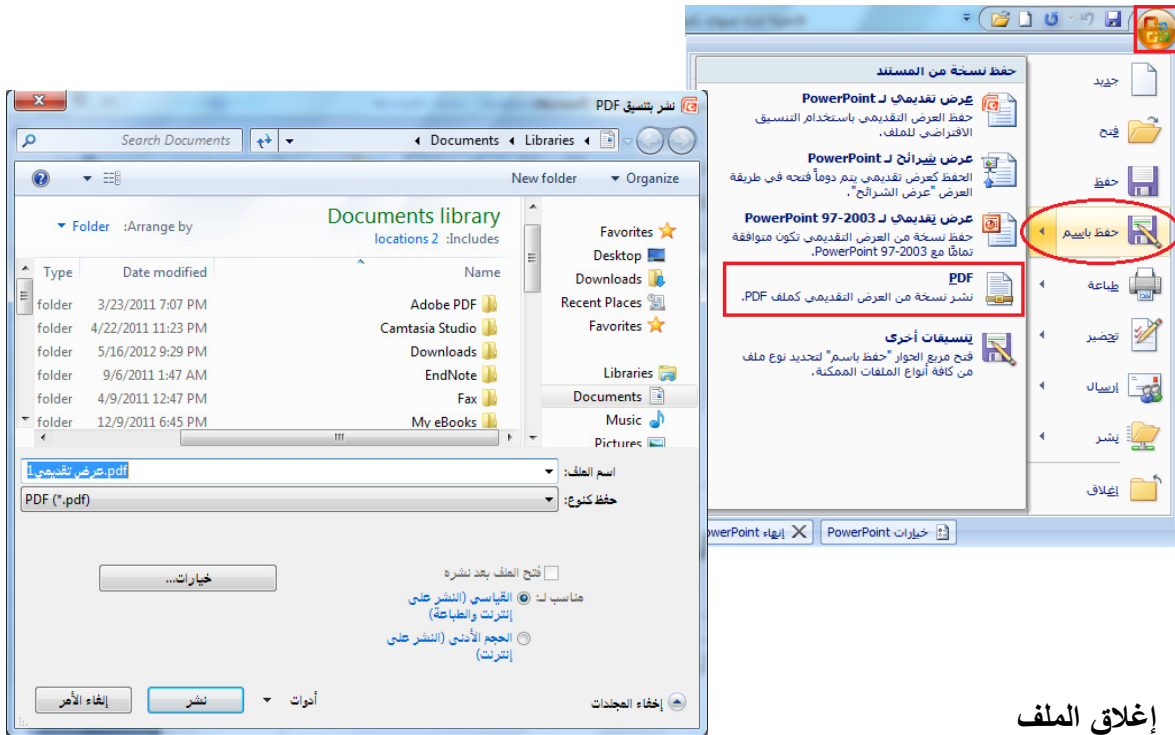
حفظ نسخة من المستند

جديد

فتح

حفظ

حفظ باسم

طباعة

تحضير

إرسال

نشر

إغلاق

عرض تقديمي لـ PowerPoint
حفظ العرض التقديمي باستخدام التنسيق الافتراضي للملف.

عرض شرائح لـ PowerPoint
الحفظ كعرض تقديمي يتم دوماً فتحه في طريقة العرض "عرض الشرائح".

عرض تقديمي لـ PowerPoint 97-2003
حفظ نسخة من العرض التقديمي تكون متوافقة تماماً مع PowerPoint 97-2003.

PDF
نشر نسخة من العرض التقديمي كملف PDF.

تنسيقات أخرى
فتح مربع الحوار "حفظ باسم" لتحديد نوع ملف من كافة أنواع الملفات الممكنة.

خيارات PowerPoint | إنهاء PowerPoint

نشر بتنسيق PDF

Libraries ◂ Documents ◂ | Search Documents

Organize ▾ | New folder

Favorites
Desktop
Downloads
Recent Places
Favorites

Libraries
Documents
Music
Pictures

Documents library
Includes: 2 locations

Arrange by: Folder ▾

| Name | Date modified | Type |
|---|---|---|
| Adobe PDF | 3/23/2011 7:07 PM | folder |
| Camtasia Studio | 4/22/2011 11:23 PM | folder |
| Downloads | 5/16/2012 9:29 PM | folder |
| EndNote | 9/6/2011 1:47 AM | folder |
| Fax | 4/9/2011 12:47 PM | folder |
| My eBooks | 12/9/2011 6:45 PM | folder |

اسم الملف: عرض تقديمي1.pdf
حفظ كنوع: PDF (*.pdf)

فتح الملف بعد نشره

مناسب لـ: القياسي (النشر على إنترنت والطباعة)
الحجم الأدنى (النشر على إنترنت)

خيارات...

إخفاء المجلدات | أدوات ▾ | نشر | إلغاء الأمر

إغلاق الملف